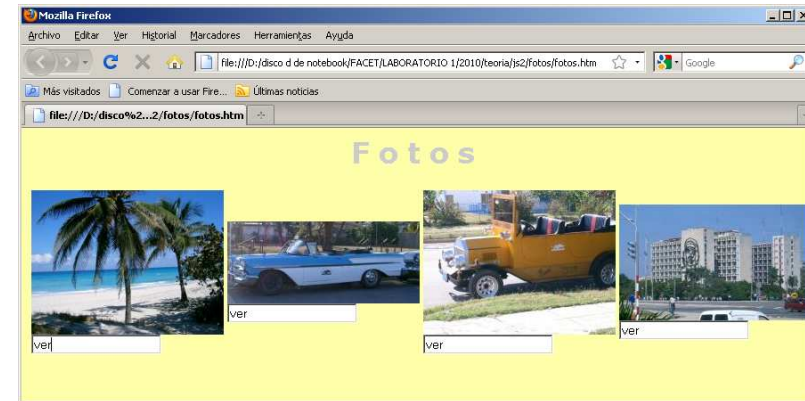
Mozilla Firefox

Archivo Editar Ver Historial Marcadores Herramientas Ayuda

file:///D:/disco d de notebook/FACET/LABORATORIO 1/2010/teoria/js2/fotos/fotos.htm

Google

Más visitados Comenzar a usar Fire... Últimas noticias

file:///D:/disco%2...2/fotos/fotos.htm

Fotos

ver

ver

ver

ver